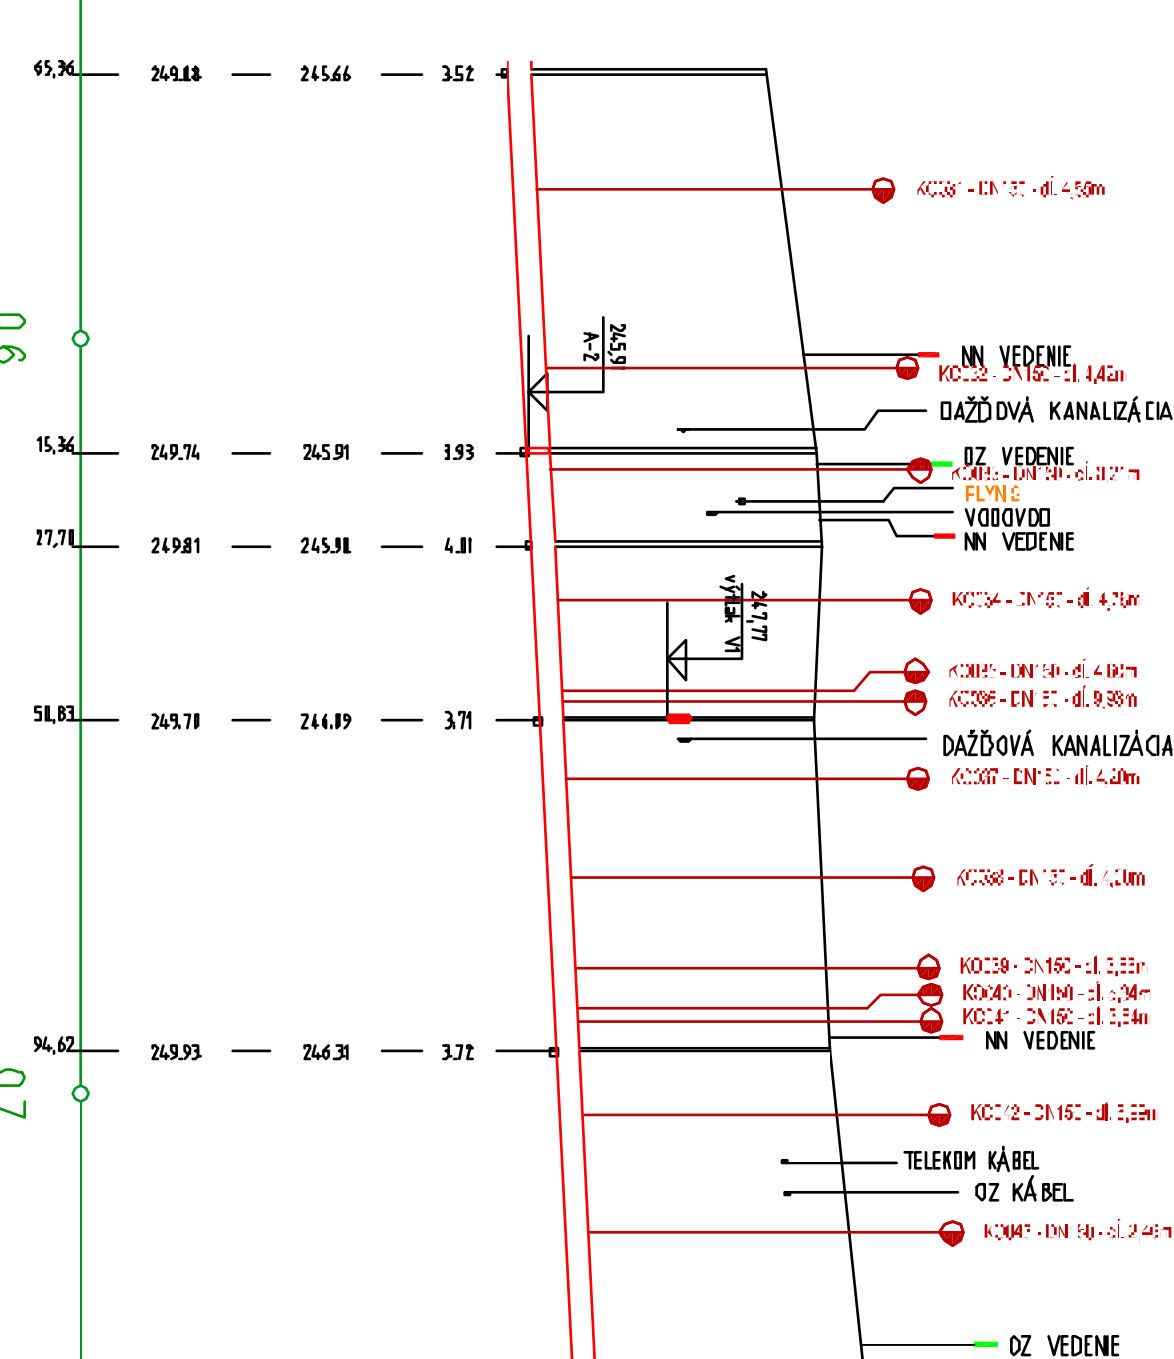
65,36 249.88 245.66 3.52

KO031 - DN150 - dl. 4,55m

906

A-2
245,91

NN VEDENIE
KO032 - DN150 - dl. 4,42m

DAŽĎOVÁ KANALIZÁCIA

15,36 249.74 245.91 3.93

OZ VEDENIE
KO033 - DN150 - dl. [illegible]
PLYN
VODOVOD
NN VEDENIE

27,71 249.81 245.91 4.01

výtok V1
247,77

KO034 - DN150 - dl. 4,75m

KO035 - DN150 - dl. 4,60m
KO036 - DN150 - dl. 9,93m

51,83 249.78 246.09 3.71

DAŽĎOVÁ KANALIZÁCIA
KO037 - DN150 - dl. 4,20m

KO038 - DN150 - dl. 4,20m

KO039 - DN150 - dl. 3,53m
KO040 - DN150 - dl. 3,34m
KO041 - DN150 - dl. 3,54m

94,62 249.93 246.31 3.72

NN VEDENIE

907

KO042 - DN150 - dl. 3,33m

TELEKOM KÁBEL
OZ KÁBEL

KO043 - DN150 - dl. 2,48m

OZ VEDENIE